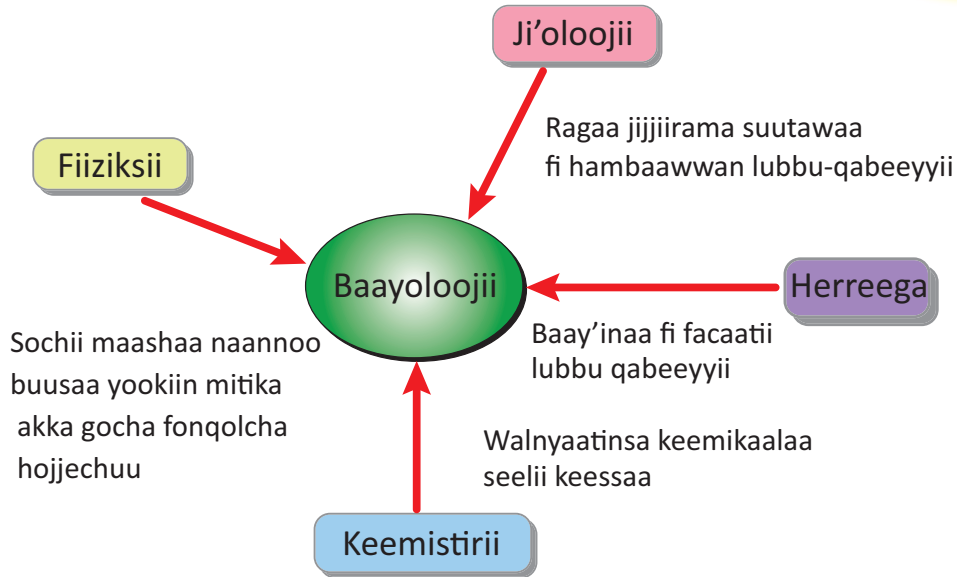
Ji’oloojii

Ragaa jijjiirama suutawaa fi hambaawwan lubbu-qabeeyyii

Fiiziksii

Baayoloojii

Herreega

Baay’inaa fi facaatii lubbu qabeeyyii

Sochii maashaa naannoo buusaa yookiin mitika akka gocha fonqolcha hojjechuu

Walnyaatinsa keemikaalaa seelii keessaa

Keemistirii